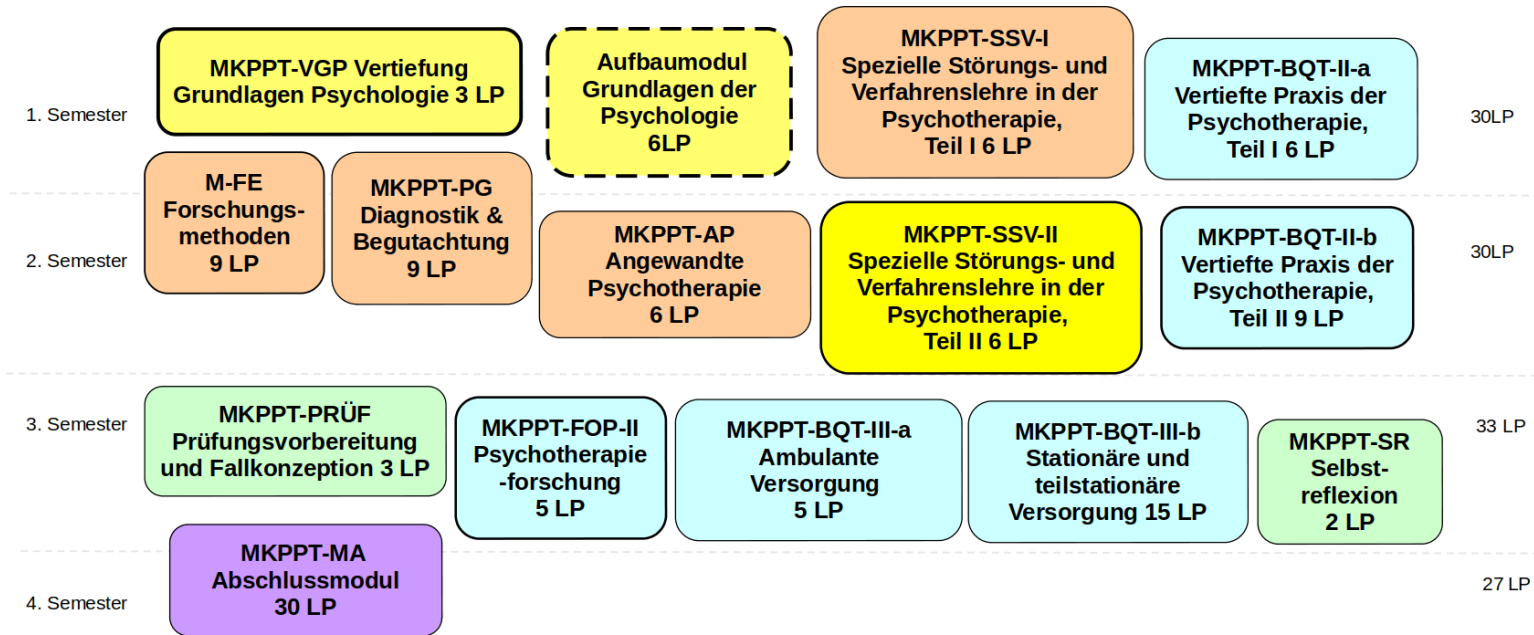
1. Semester

MKPPT-VGP Vertiefung Grundlagen Psychologie 3 LP

Aufbaumodul Grundlagen der Psychologie 6LP

MKPPT-SSV-I Spezielle Störungs- und Verfahrenslehre in der Psychotherapie, Teil I 6 LP

MKPPT-BQT-II-a Vertiefte Praxis der Psychotherapie, Teil I 6 LP

30LP

2. Semester

M-FE Forschungsmethoden 9 LP

MKPPT-PG Diagnostik & Begutachtung 9 LP

MKPPT-AP Angewandte Psychotherapie 6 LP

MKPPT-SSV-II Spezielle Störungs- und Verfahrenslehre in der Psychotherapie, Teil II 6 LP

MKPPT-BQT-II-b Vertiefte Praxis der Psychotherapie, Teil II 9 LP

30LP

3. Semester

MKPPT-PRÜF Prüfungsvorbereitung und Fallkonzeption 3 LP

MKPPT-FOP-II Psychotherapie -forschung 5 LP

MKPPT-BQT-III-a Ambulante Versorgung 5 LP

MKPPT-BQT-III-b Stationäre und teilstationäre Versorgung 15 LP

MKPPT-SR Selbstreflexion 2 LP

33 LP

4. Semester

MKPPT-MA Abschlussmodul 30 LP

27 LP